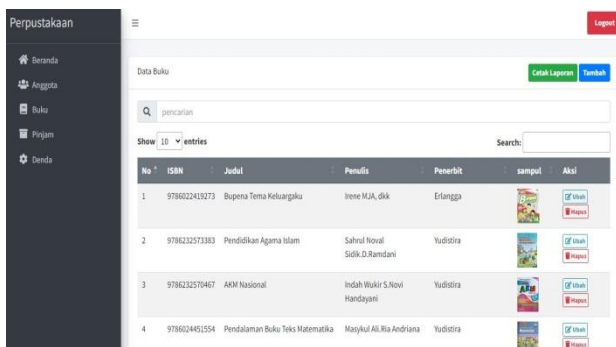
Perpustakaan

≡

Logout

Beranda
Anggota
Buku
Pinjam
Denda

Data Buku

Cetak Laporan Tambah

pencarian

Show 10 entries

Search:

| No | ISBN | Judul | Penulis | Penerbit | sampul | Aksi |
|---|---|---|---|---|---|---|
| 1 | 9786022419273 | Bupena Tema Keluargaku | Irene MJA, dkk | Erlangga | | Ubah Hapus |
| 2 | 9786232573383 | Pendidikan Agama Islam | Sahrul Noval Sidik.D.Ramdani | Yudistira | | Ubah Hapus |
| 3 | 9786232570467 | AKM Nasional | Indah Wukir S.Novi Handayani | Yudistira | | Ubah Hapus |
| 4 | 9786024451554 | Pendalaman Buku Teks Matematika | Masykul Ali.Ria Andriana | Yudistira | | Ubah Hapus |